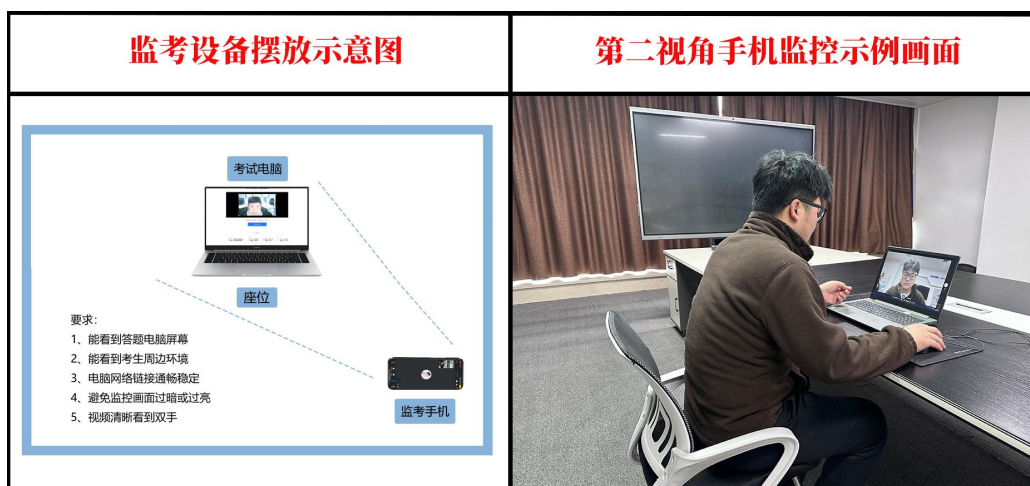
| 监考设备摆放示意图 | 第二视角手机监控示例画面 |
|---|---|

考试电脑

座位

要求:
1、能看到答题电脑屏幕
2、能看到考生周边环境
3、电脑网络链接通畅稳定
4、避免监控画面过暗或过亮
5、视频清晰看到双手

监考手机